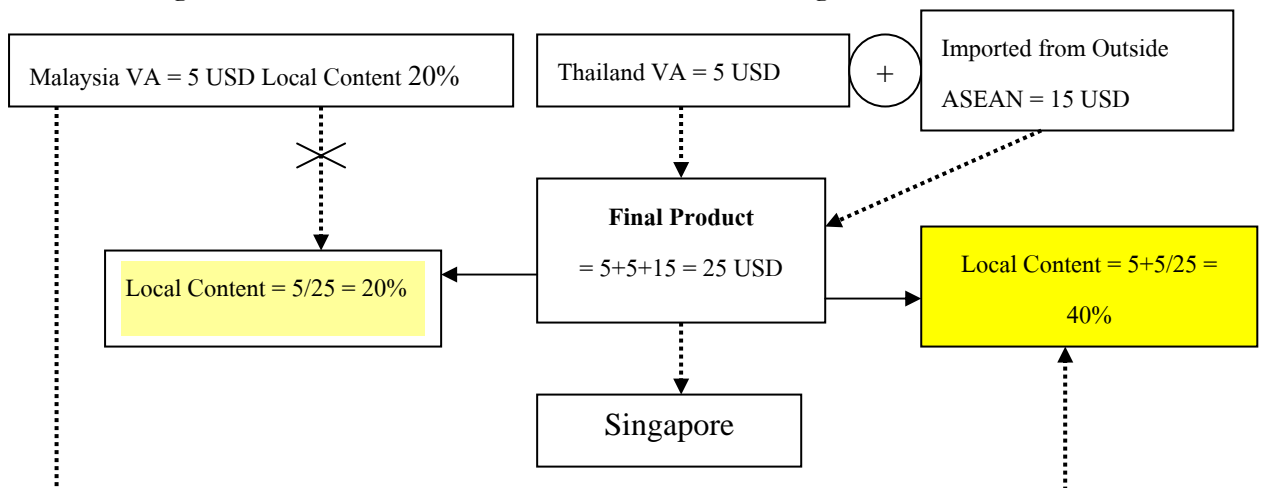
Malaysia VA = 5 USD Local Content 20%

Thailand VA = 5 USD

+

Imported from Outside ASEAN = 15 USD

Final Product

= 5+5+15 = 25 USD

Local Content = 5/25 = 20%

Local Content = 5+5/25 = 40%

Singapore